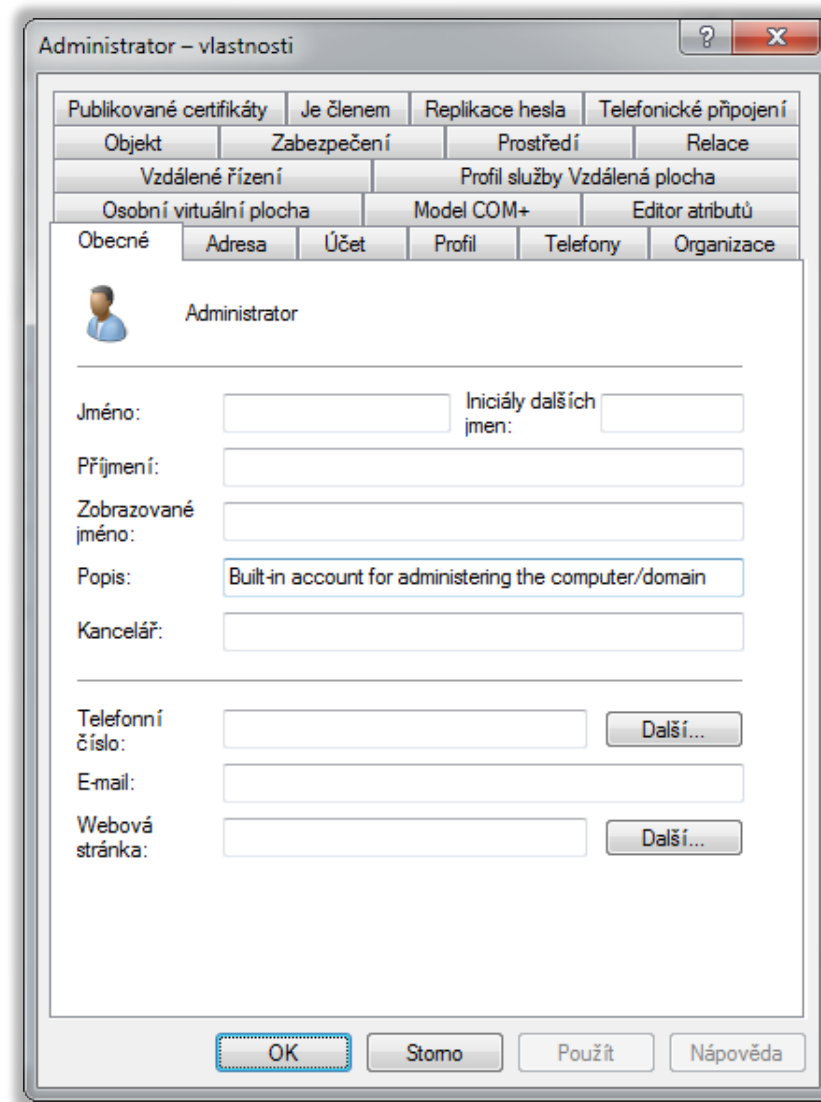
Administrator – vlastnosti

?
X

Publikované certifikáty | Je členem | Replikace hesla | Telefonické připojení
Objekt | Zabezpečení | Prostředí | Relace
Vzdálené řízení | Profil služby Vzdálená plocha
Osobní virtuální plocha | Model COM+ | Editor atributů
Obecné | Adresa | Účet | Profil | Telefony | Organizace

Administrator

Jméno:
Iniciály dalších jmen:
Příjmení:
Zobrazované jméno:
Popis: Built-in account for administering the computer/domain
Kancelář:

Telefonní číslo:
Další...
E-mail:
Webová stránka:
Další...

OK
Storno
Použít
Nápověda